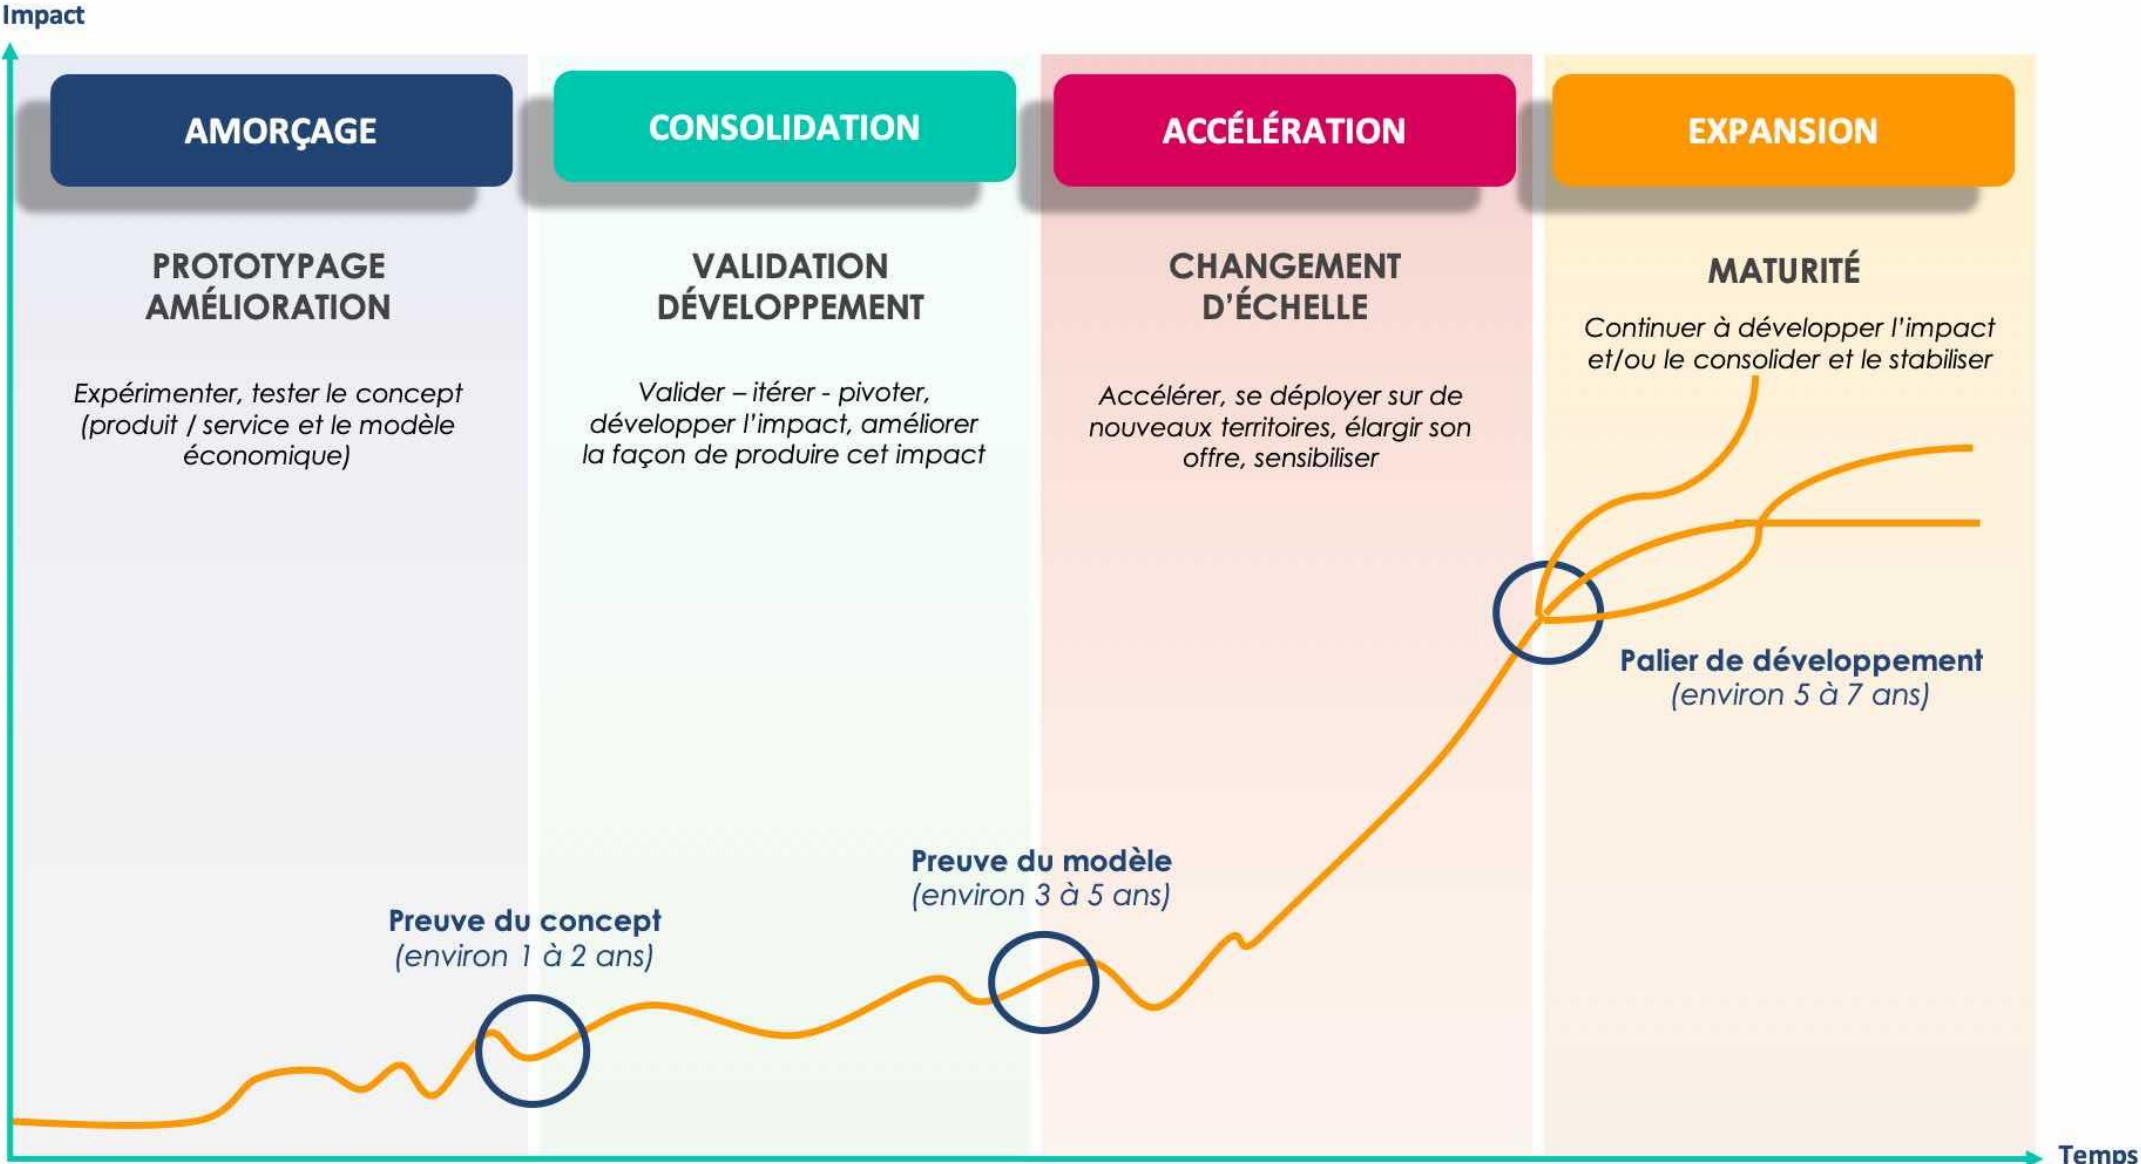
Impact

AMORÇAGE

CONSOLIDATION

ACCÉLÉRATION

EXPANSION

PROTOTYPAGE AMÉLIORATION

Expérimenter, tester le concept (produit / service et le modèle économique)

VALIDATION DÉVELOPPEMENT

Valider – itérer - pivoter, développer l'impact, améliorer la façon de produire cet impact

CHANGEMENT D'ÉCHELLE

Accélérer, se déployer sur de nouveaux territoires, élargir son offre, sensibiliser

MATURITÉ

Continuer à développer l'impact et/ou le consolider et le stabiliser

Palier de développement
(environ 5 à 7 ans)

Preuve du modèle
(environ 3 à 5 ans)

Preuve du concept
(environ 1 à 2 ans)

Temps